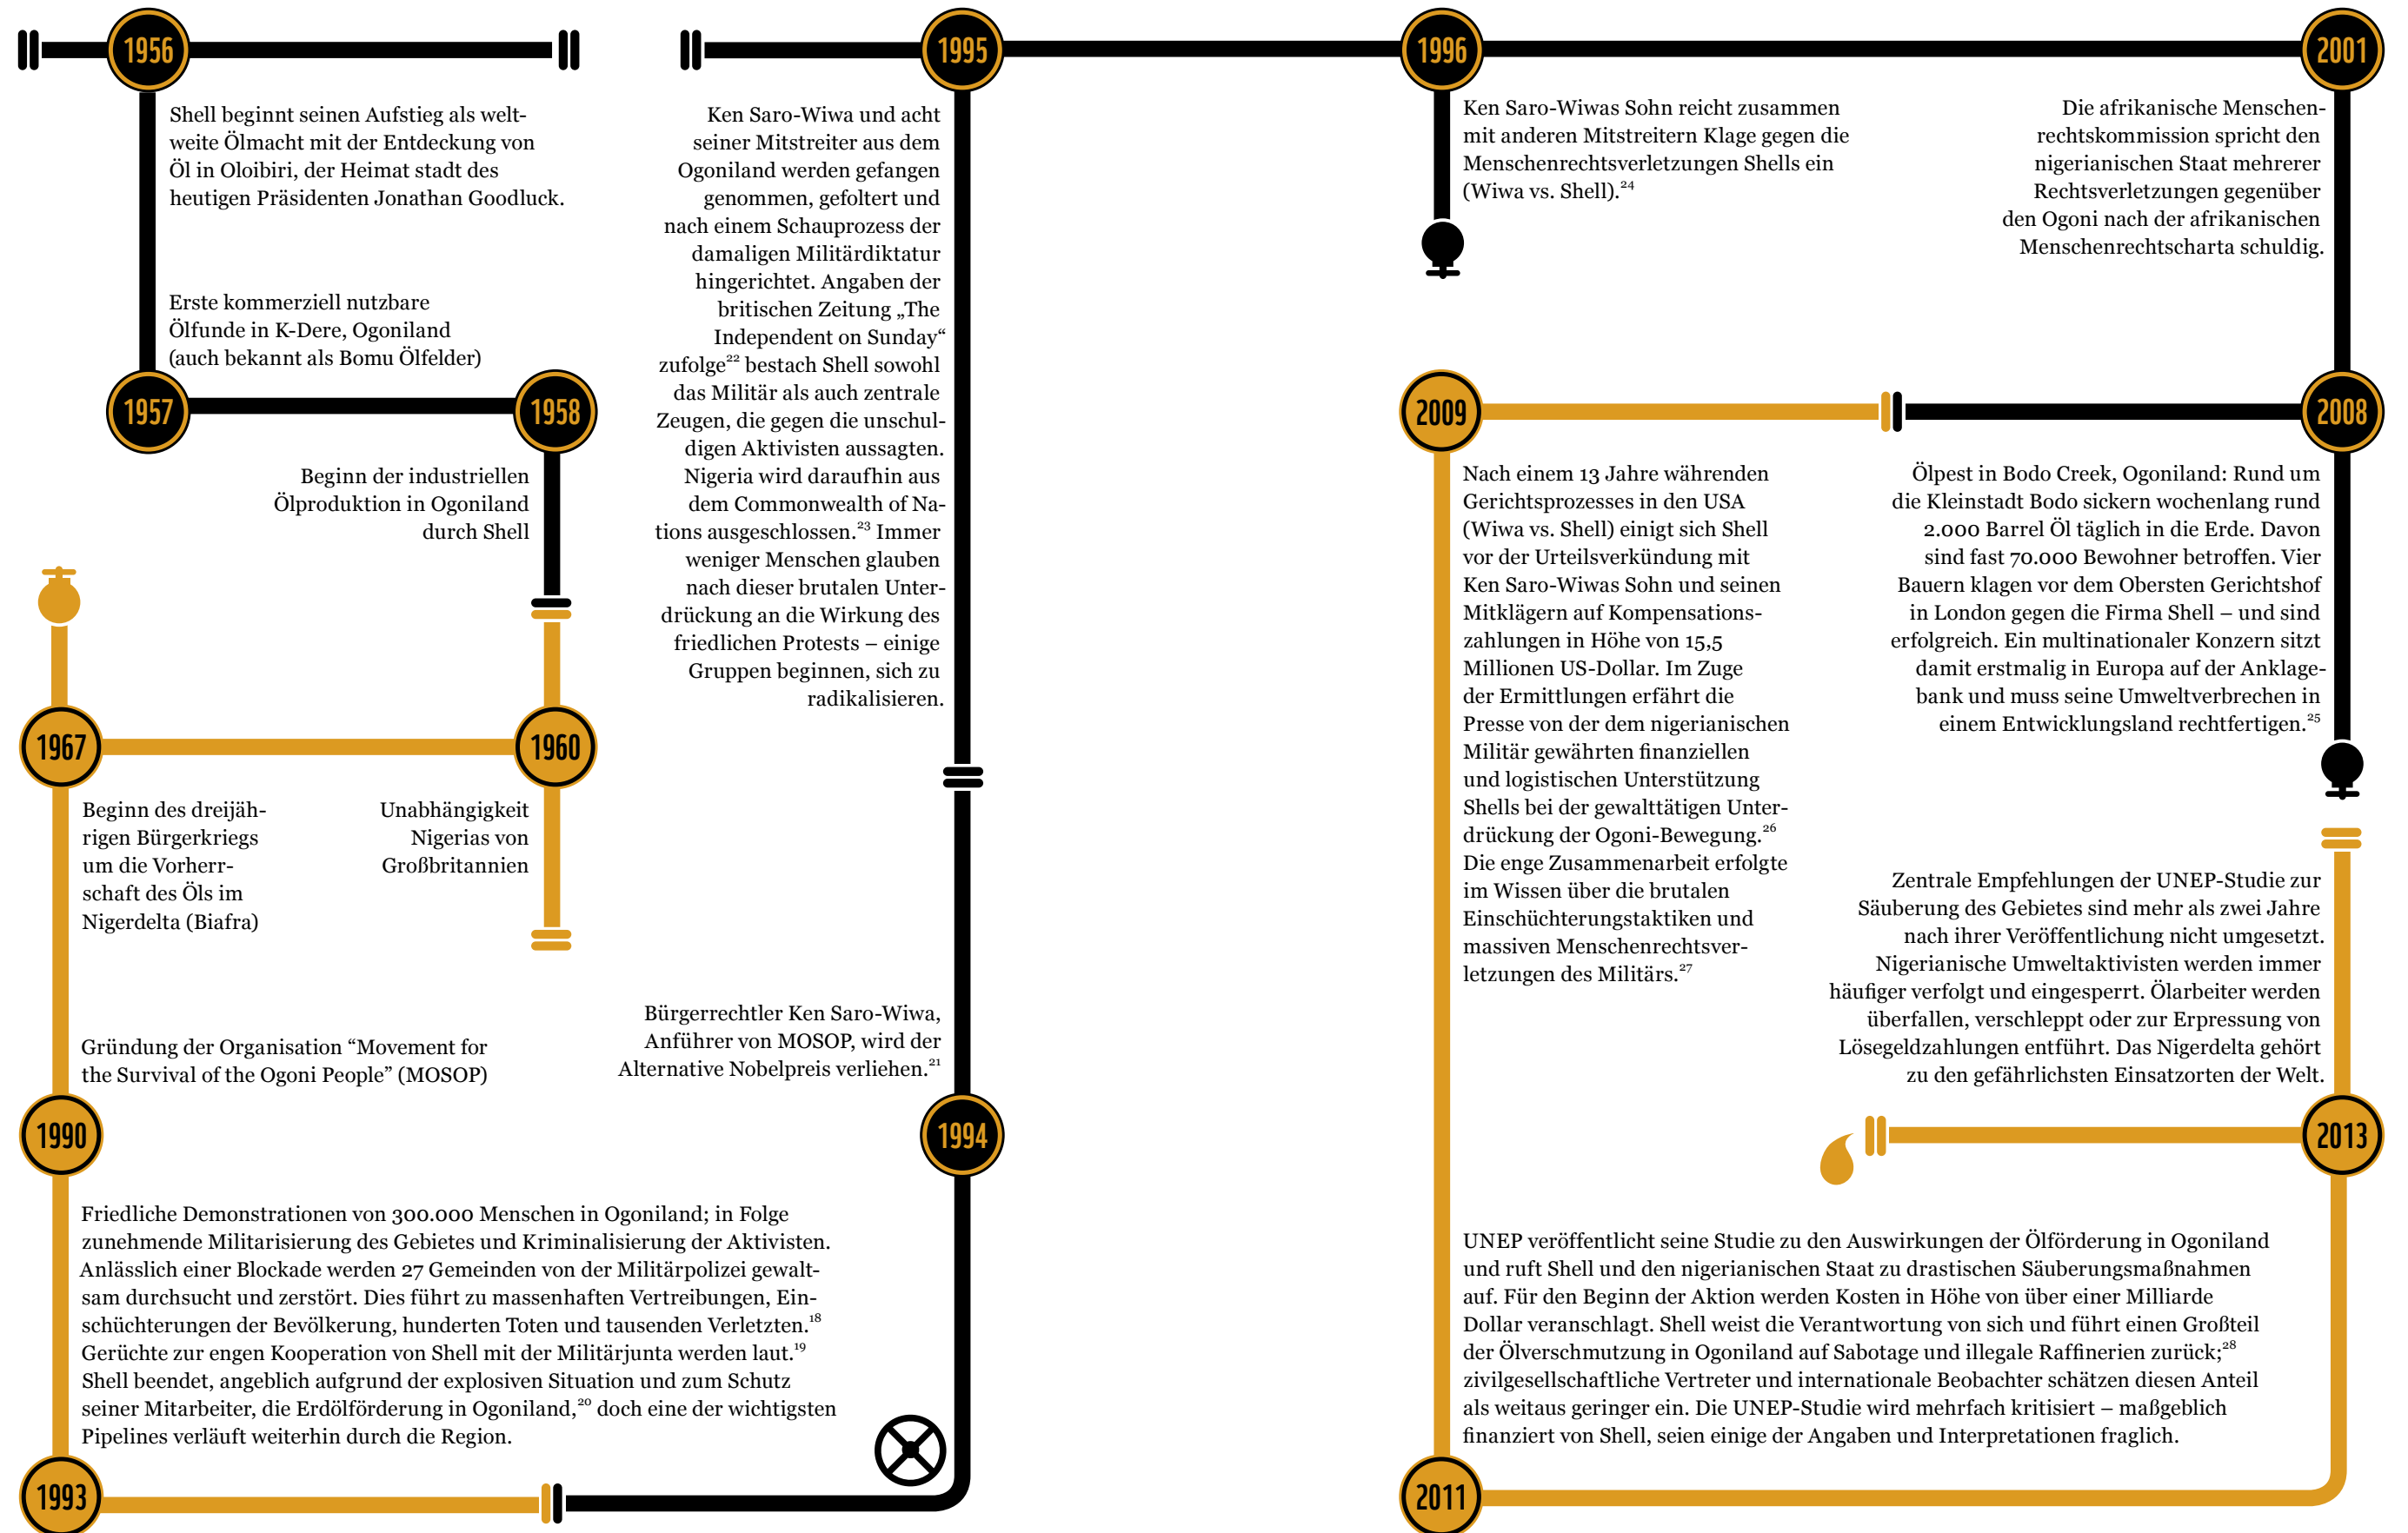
1956

Shell beginnt seinen Aufstieg als weltweite Ölmacht mit der Entdeckung von Öl in Oloibiri, der Heimat stadt des heutigen Präsidenten Jonathan Goodluck.

Erste kommerziell nutzbare Ölfunde in K-Dere, Ogoniland (auch bekannt als Bomu Ölfelder)

1957

1958

Beginn der industriellen Ölproduktion in Ogoniland durch Shell

1967

1960

Beginn des dreijährigen Bürgerkriegs um die Vorherrschaft des Öls im Nigerdelta (Biafra)

Unabhängigkeit Nigerias von Großbritannien

Gründung der Organisation “Movement for the Survival of the Ogoni People” (MOSOP)

1990

Friedliche Demonstrationen von 300.000 Menschen in Ogoniland; in Folge zunehmende Militarisierung des Gebietes und Kriminalisierung der Aktivisten. Anlässlich einer Blockade werden 27 Gemeinden von der Militärpolizei gewaltsam durchsucht und zerstört. Dies führt zu massenhaften Vertreibungen, Einschüchterungen der Bevölkerung, hunderten Toten und tausenden Verletzten.$^{18}$ Gerüchte zur engen Kooperation von Shell mit der Militärjunta werden laut.$^{19}$ Shell beendet, angeblich aufgrund der explosiven Situation und zum Schutz seiner Mitarbeiter, die Erdölförderung in Ogoniland,$^{20}$ doch eine der wichtigsten Pipelines verläuft weiterhin durch die Region.

1993

1995

Ken Saro-Wiwa und acht seiner Mitstreiter aus dem Ogoniland werden gefangen genommen, gefoltert und nach einem Schauprozess der damaligen Militärdiktatur hingerichtet. Angaben der britischen Zeitung „The Independent on Sunday“ zufolge$^{22}$ bestach Shell sowohl das Militär als auch zentrale Zeugen, die gegen die unschuldigen Aktivisten aussagten. Nigeria wird daraufhin aus dem Commonwealth of Nations ausgeschlossen.$^{23}$ Immer weniger Menschen glauben nach dieser brutalen Unterdrückung an die Wirkung des friedlichen Protests – einige Gruppen beginnen, sich zu radikalisieren.

Bürgerrechtler Ken Saro-Wiwa, Anführer von MOSOP, wird der Alternative Nobelpreis verliehen.$^{21}$

1994

1996

Ken Saro-Wiwas Sohn reicht zusammen mit anderen Mitstreitern Klage gegen die Menschenrechtsverletzungen Shells ein (Wiwa vs. Shell).$^{24}$

2001

Die afrikanische Menschenrechtskommission spricht den nigerianischen Staat mehrerer Rechtsverletzungen gegenüber den Ogoni nach der afrikanischen Menschenrechtscharta schuldig.

2009

2008

Nach einem 13 Jahre währenden Gerichtsprozesses in den USA (Wiwa vs. Shell) einigt sich Shell vor der Urteilsverkündung mit Ken Saro-Wiwas Sohn und seinen Mitklägern auf Kompensationszahlungen in Höhe von 15,5 Millionen US-Dollar. Im Zuge der Ermittlungen erfährt die Presse von der dem nigerianischen Militär gewährten finanziellen und logistischen Unterstützung Shells bei der gewalttätigen Unterdrückung der Ogoni-Bewegung.$^{26}$ Die enge Zusammenarbeit erfolgte im Wissen über die brutalen Einschüchterungstaktiken und massiven Menschenrechtsverletzungen des Militärs.$^{27}$

Ölpest in Bodo Creek, Ogoniland: Rund um die Kleinstadt Bodo sickern wochenlang rund 2.000 Barrel Öl täglich in die Erde. Davon sind fast 70.000 Bewohner betroffen. Vier Bauern klagen vor dem Obersten Gerichtshof in London gegen die Firma Shell – und sind erfolgreich. Ein multinationaler Konzern sitzt damit erstmalig in Europa auf der Anklagebank und muss seine Umweltverbrechen in einem Entwicklungsland rechtfertigen.$^{25}$

Zentrale Empfehlungen der UNEP-Studie zur Säuberung des Gebietes sind mehr als zwei Jahre nach ihrer Veröffentlichung nicht umgesetzt. Nigerianische Umweltaktivisten werden immer häufiger verfolgt und eingesperrt. Ölarbeiter werden überfallen, verschleppt oder zur Erpressung von Lösegeldzahlungen entführt. Das Nigerdelta gehört zu den gefährlichsten Einsatzorten der Welt.

2013

UNEP veröffentlicht seine Studie zu den Auswirkungen der Ölförderung in Ogoniland und ruft Shell und den nigerianischen Staat zu drastischen Säuberungsmaßnahmen auf. Für den Beginn der Aktion werden Kosten in Höhe von über einer Milliarde Dollar veranschlagt. Shell weist die Verantwortung von sich und führt einen Großteil der Ölverschmutzung in Ogoniland auf Sabotage und illegale Raffinerien zurück;$^{28}$ zivilgesellschaftliche Vertreter und internationale Beobachter schätzen diesen Anteil als weitaus geringer ein. Die UNEP-Studie wird mehrfach kritisiert – maßgeblich finanziert von Shell, seien einige der Angaben und Interpretationen fraglich.

2011